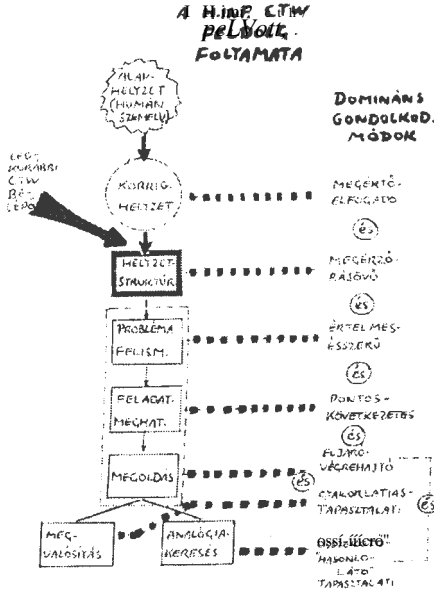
A H.inP. CTW PELVOLG. FOLYAMATA

ALAP-HELYZET (HUMÁN SZEMÉLY)

DOMINÁNS GONDOLKOD. MÓDOK

LEG-KORÁBBI CTW BE-LÉPÉS

KORRIG. HELYZET

MEGÉRTŐ-ELFOGADÓ

és

HELYZET-STRUKTÚR.

MEGÉRZŐ-RÁJÖVŐ

és

PROBLÉMA FELISM.

ÉRTELMES-ÉSSZERŰ

és

FELADAT. MEGHAT.

PONTOS-KÖVETKEZETES

és

MEGOLDÁS

ELJÁRÓ-VÉGREHAJTÓ

és

GYAKORLATIAS-TAPASZTALAT.

és

MEG-VALÓSÍTÁS

ANALÓGIA-KERESÉS

összemérő "HASONLÓ-LÁTÓ" TAPASZTALATI